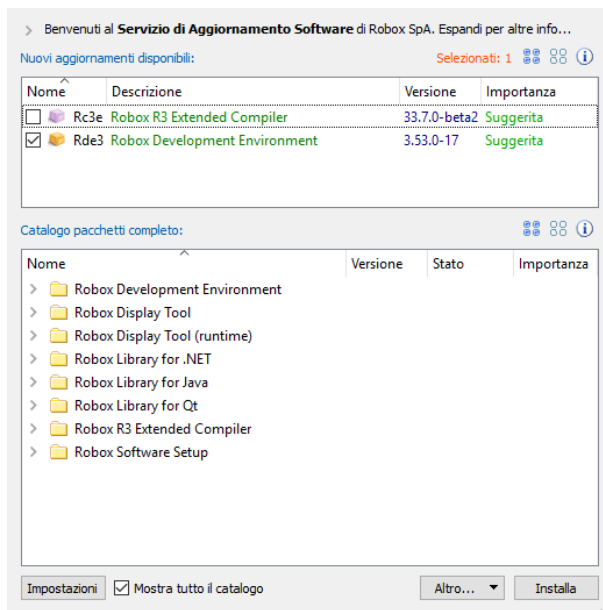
Benvenuti al **Servizio di Aggiornamento Software** di Robox SpA. Espandi per altre info...

Nuovi aggiornamenti disponibili:

Selezionati: 1

| Nome | Descrizione | Versione | Importanza |
|---|---|---|---|
| ☐ Rc3e | Robox R3 Extended Compiler | 33.7.0-beta2 | Suggerita |
| ☑ Rde3 | Robox Development Environment | 3.53.0-17 | Suggerita |

Catalogo pacchetti completo:

| Nome | Versione | Stato | Importanza |
|---|---|---|---|
| Robox Development Environment | | | |
| Robox Display Tool | | | |
| Robox Display Tool (runtime) | | | |
| Robox Library for .NET | | | |
| Robox Library for Java | | | |
| Robox Library for Qt | | | |
| Robox R3 Extended Compiler | | | |
| Robox Software Setup | | | |

Impostazioni ☑ Mostra tutto il catalogo Altro... Installa